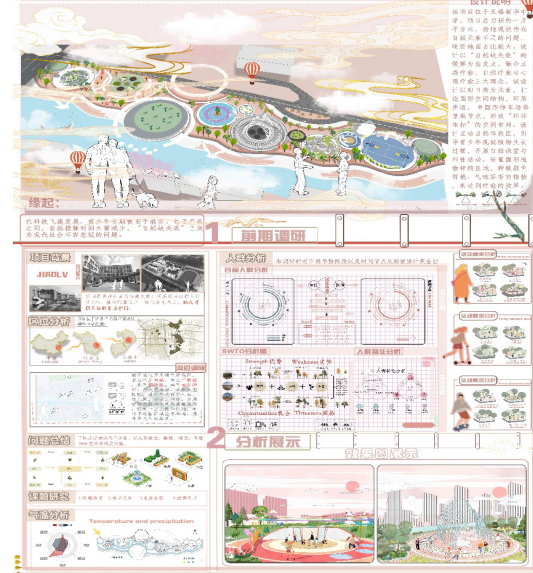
设计说明

缘起:

1 前期调研

项目背景

JIADLV

区位分析

问题总结

设计策略

气候分析

Temperature and precipitation

人群分析

SWOT分析

Strength 优势

Weakness 劣势

Opportunities 机会

Threats 威胁

2 分析展示

效果图展示